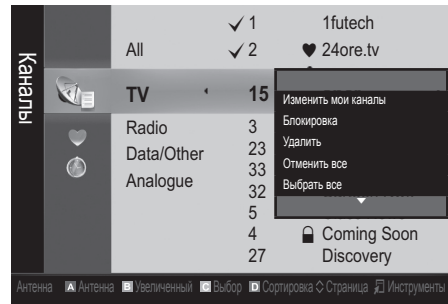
Каналы

All
TV
Radio
Data/Other
Analogue

✓1
✓2
15
3
23
33
32
5
4
27

1futech
♥ 24ore.tv

Изменить мои каналы
Блокировка
Удалить
Отменить все
Выбрать все

Coming Soon
Discovery

Антенна A Антенна B Увеличенный C Выбор D Сортировка ◇ Страница Инструменты